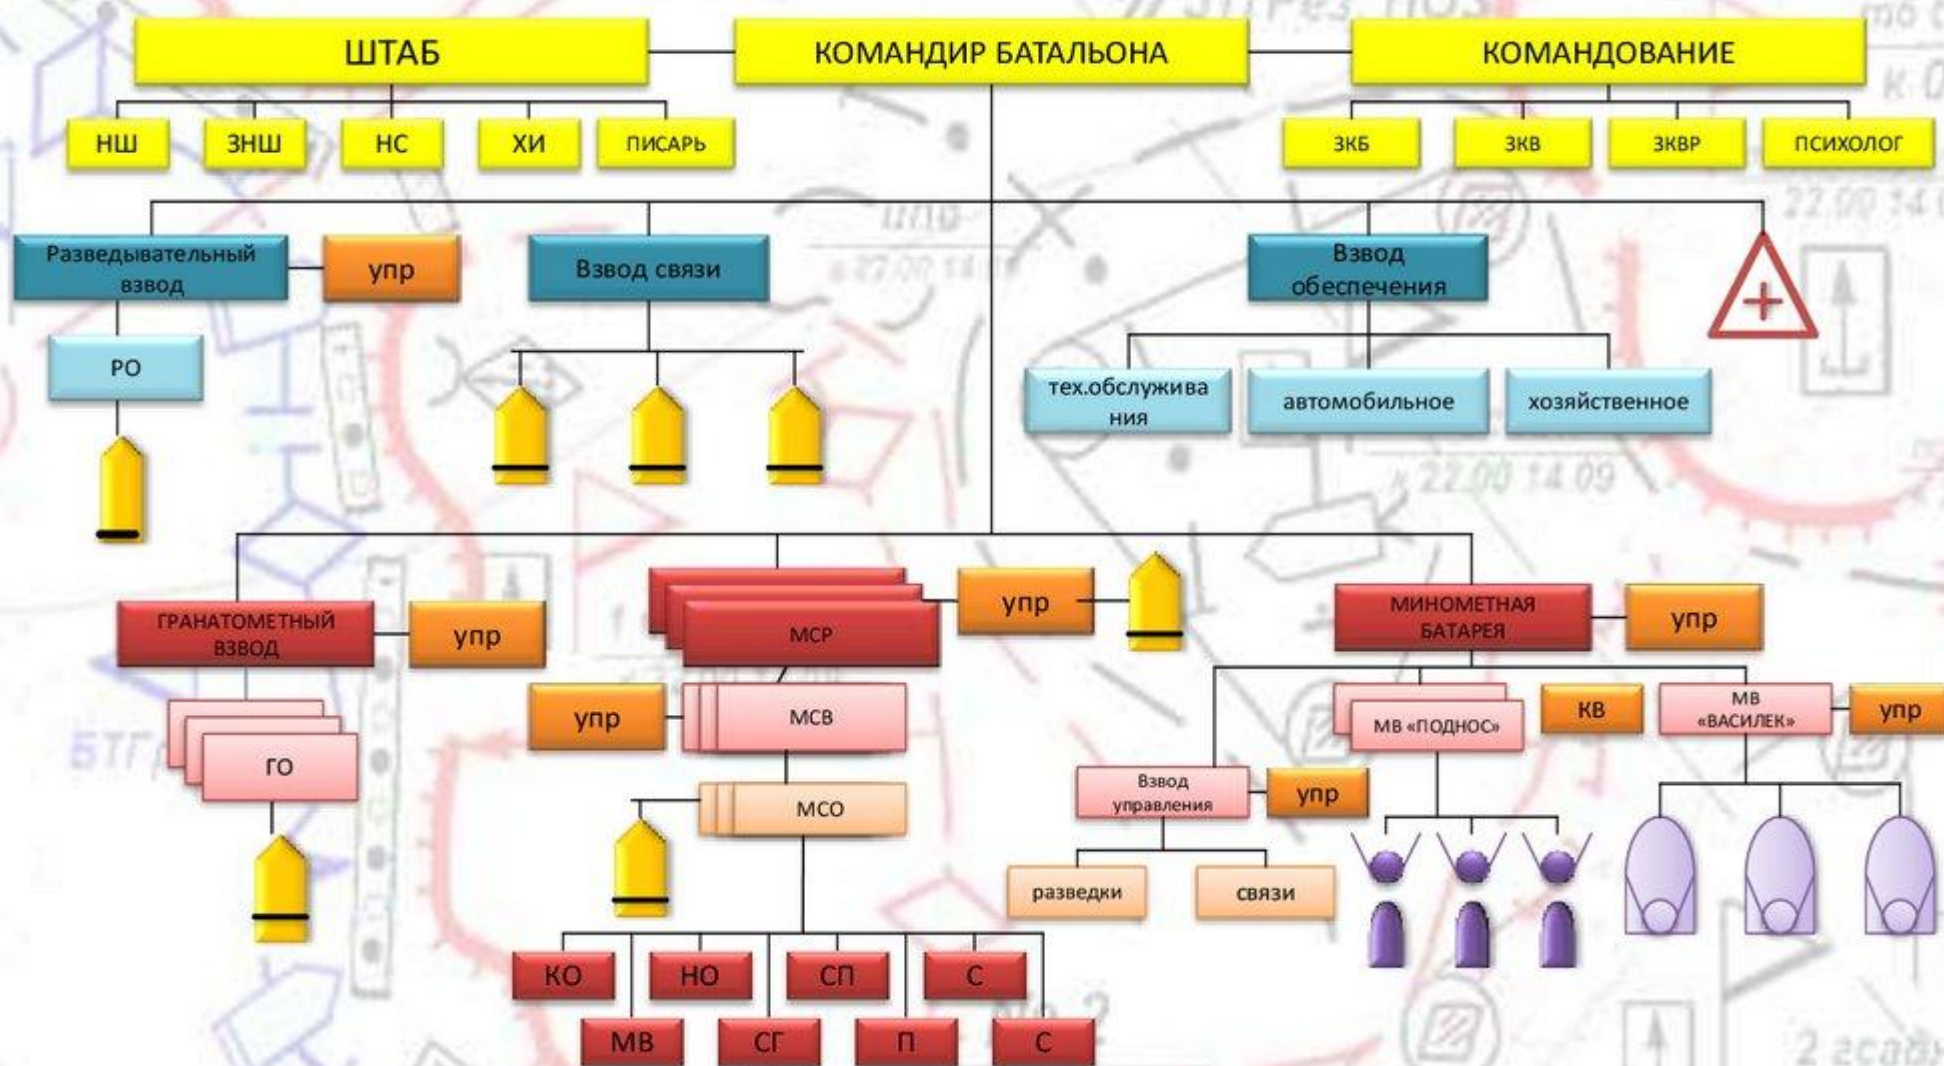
ШТАБ

КОМАНДИР БАТАЛЬОНА

КОМАНДОВАНИЕ

НШ

ЗНШ

НС

ХИ

ПИСАРЬ

ЗКБ

ЗКВ

ЗКВР

ПСИХОЛОГ

Разведывательный взвод

упр

Взвод связи

Взвод обеспечения

РО

тех.обслуживания

автомобильное

хозяйственное

ГРАНАТОМЕТНЫЙ ВЗВОД

упр

МСР

упр

МИНОМЕТНАЯ БАТАРЕЯ

упр

упр

МСВ

МВ «ПОДНОС»

КВ

МВ «ВАСИЛЕК»

упр

ГО

МСО

Взвод управления

упр

разведки

связи

КО

НО

СП

С

МВ

СГ

П

С